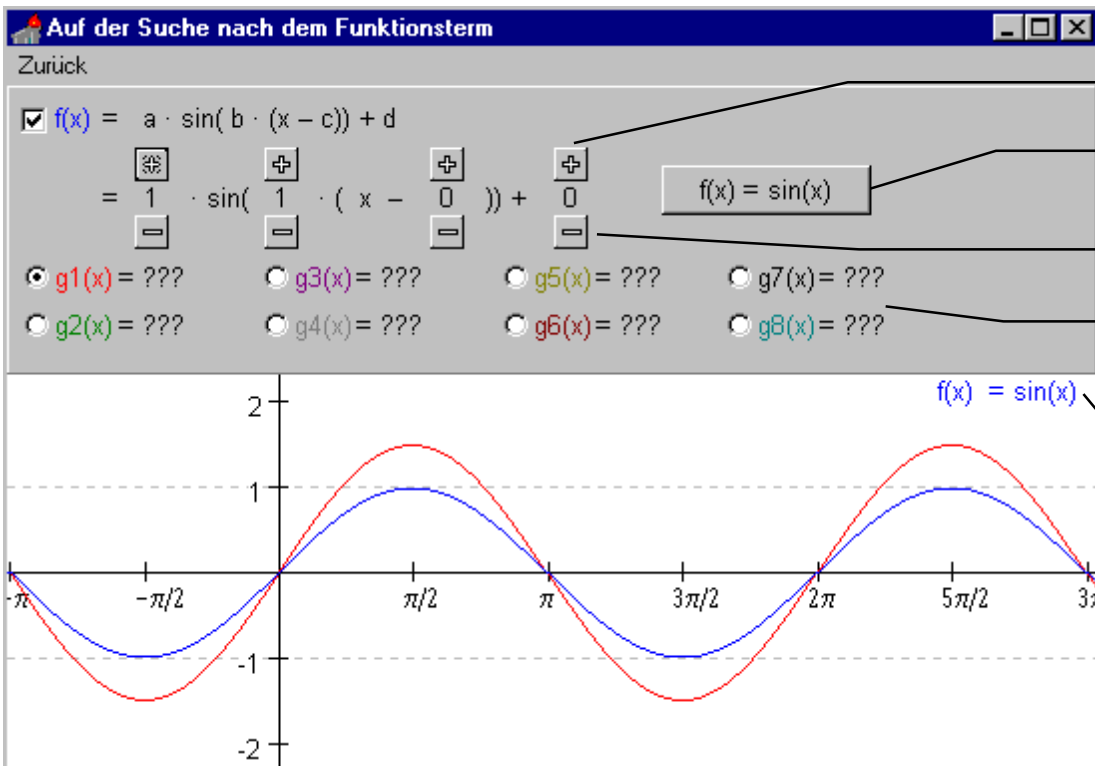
Auf der Suche nach dem Funktionsterm

Zurück

f(x) = a · sin( b · (x – c)) + d

= 1 · sin( 1 · ( x – 0 )) + 0

f(x) = sin(x)

g1(x) = ???
g3(x) = ???
g5(x) = ???
g7(x) = ???
g2(x) = ???
g4(x) = ???
g6(x) = ???
g8(x) = ???

f(x) = sin(x)

2
1
-1
-2

$-\pi$
$-\pi/2$
$\pi/2$
$\pi$
$3\pi/2$
$2\pi$
$5\pi/2$
$3\pi$